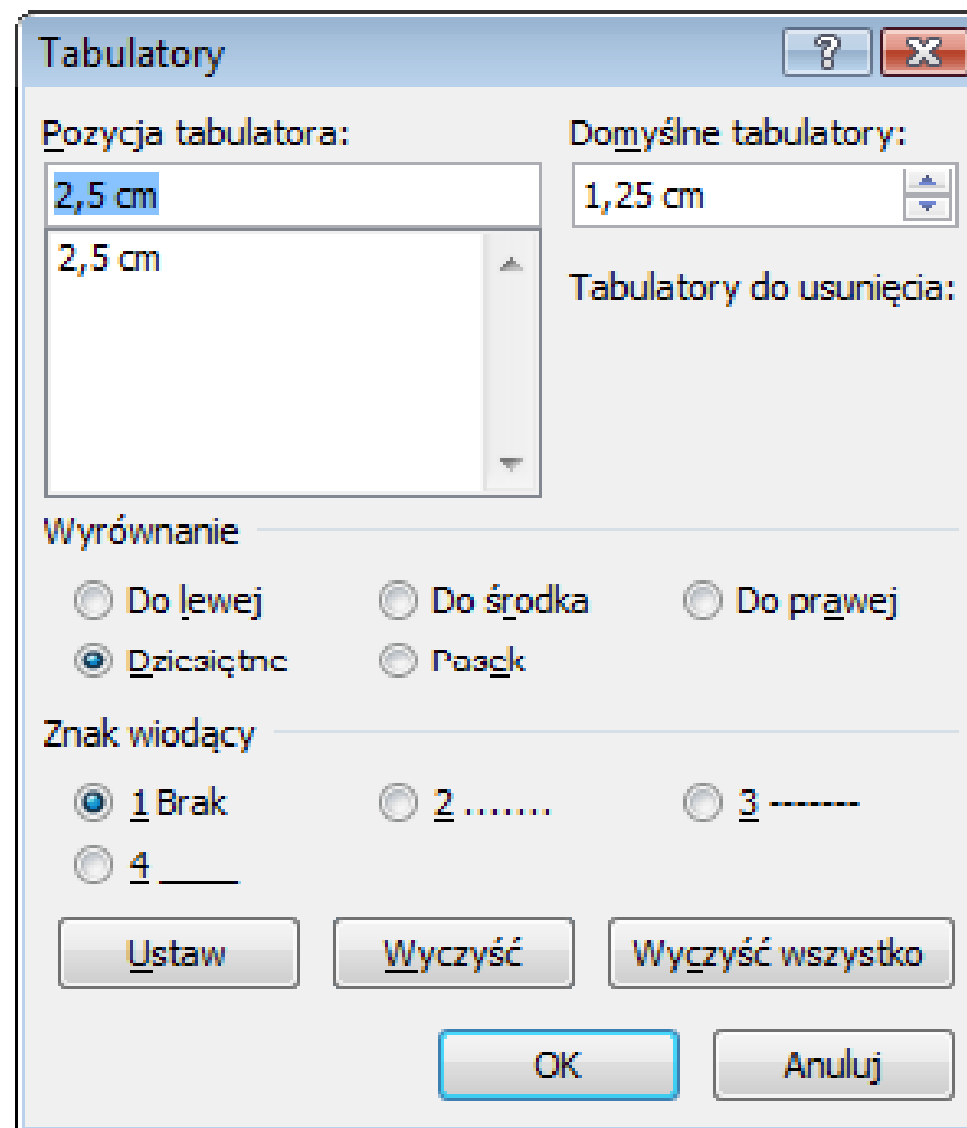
Tabulatory

?

Pozycja tabulatora:

2,5 cm

2,5 cm

Domyślne tabulatory:

1,25 cm

Tabulatory do usunięcia:

Wyrównanie

Do lewej

Do środka

Do prawej

Dziesiętne

Pasek

Znak wiodący

1 Brak

2 .......

3 -------

4 ____

Ustaw

Wyczyść

Wyczyść wszystko

OK

Anuluj